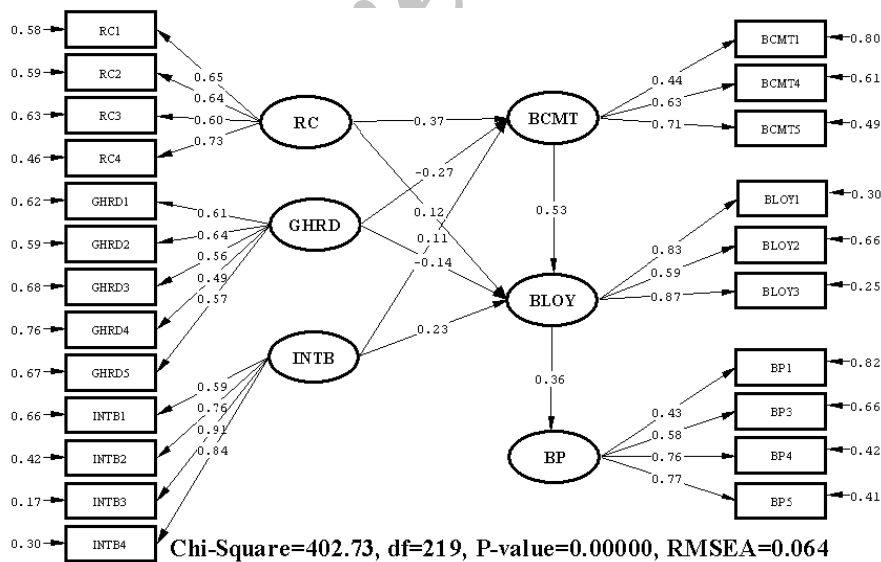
0.58 RC1
0.59 RC2
0.63 RC3
0.46 RC4
0.62 GHRD1
0.59 GHRD2
0.68 GHRD3
0.76 GHRD4
0.67 GHRD5
0.66 INTB1
0.42 INTB2
0.17 INTB3
0.30 INTB4

0.65
0.64
0.60
0.73
RC
0.61
0.64
0.56
0.49
0.57
GHRD
0.59
0.76
0.91
0.84
INTB

0.37
-0.27
0.12
0.11
-0.14
0.23

BCMT
0.53
BLOY
0.36
BP

0.44
0.63
0.71
BCMT1 0.80
BCMT4 0.61
BCMT5 0.49

0.83
0.59
0.87
BLOY1 0.30
BLOY2 0.66
BLOY3 0.25

0.43
0.58
0.76
0.77
BP1 0.82
BP3 0.66
BP4 0.42
BP5 0.41

Chi-Square=402.73, df=219, P-value=0.00000, RMSEA=0.064